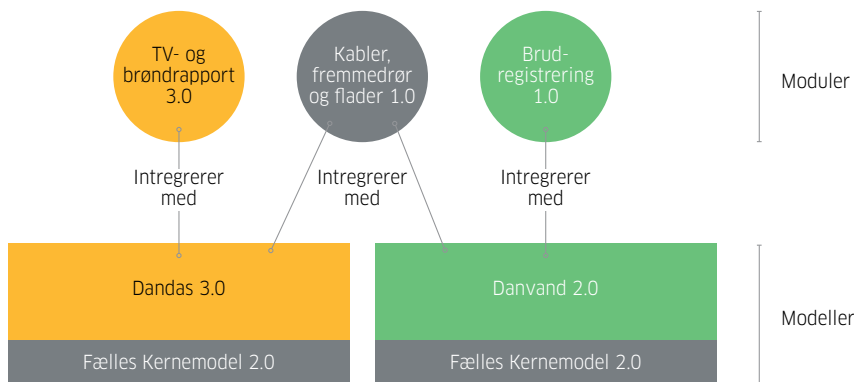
TV- og brøndrapport 3.0

Kabler, fremmedrør og flader 1.0

Brud-registrering 1.0

Moduler

Intregrerer med

Intregrerer med

Intregrerer med

Dandas 3.0

Danvand 2.0

Modeller

Fælles Kernemodel 2.0

Fælles Kernemodel 2.0